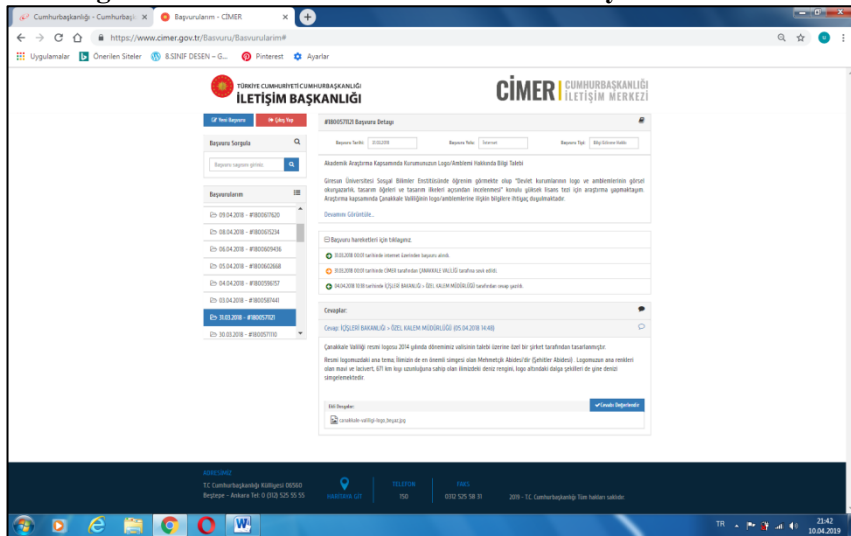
Cumhurbaşkanlığı - Cumhurbaşk ×
Başvurularım - CİMER ×
https://www.cimer.gov.tr/Basvuru/Basvurularim#
Uygulamalar
Önerilen Siteler
8.SINIF DESEN – G...
Pinterest
Ayarlar

TÜRKİYE CUMHURİYETİ CUMHURBAŞKANLIĞI
İLETİŞİM BAŞKANLIĞI
CİMER CUMHURBAŞKANLIĞI İLETİŞİM MERKEZİ

Yeni Başvuru
Çıkış Yap

Başvuru Sorgula
Başvuru numarası giriniz

Başvurularım
09.04.2018 - #1800067620
08.04.2018 - #1800065234
06.04.2018 - #1800609436
05.04.2018 - #1800602668
04.04.2018 - #1800598157
03.04.2018 - #1800587441
31.03.2018 - #1800577021
30.03.2018 - #1800577110

#1800577021 Başvuru Detayı
Başvuru Tarihi 31.03.2018
Başvuru Yolu İnternet
Başvuru Tipi Bilgi Edinme Hakkı

Akademik Araştırma Kapsamında Kurumunuzun Logo/Amblemi Hakkında Bilgi Talebi

Giresun Üniversitesi Sosyal Bilimler Enstitüsünde öğrenim görmekte olup "Devlet kurumlarının logo ve amblemlerinin görsel okuryazarlık, tasarım öğeleri ve tasarım ilkeleri açısından incelenmesi" konulu yüksek lisans tezi için araştırma yapmaktayım. Araştırma kapsamında Çanakkale Valiliğinin logo/amblemlerine ilişkin bilgilere ihtiyaç duyulmaktadır.

Devamını Görüntüle...

Başvuru hareketleri için tıklayınız.
31.03.2018 09:59 tarihinde internet üzerinden başvuru alındı.
31.03.2018 09:59 tarihinde CİMER tarafından ÇANAKKALE VALİLİĞİ tarafına sevk edildi.
04.04.2018 10:38 tarihinde İÇİŞLERİ BAKANLIĞI > ÖZEL KALEM MÜDÜRLÜĞÜ tarafından cevap yazıldı.

Cevaplar:
Cevap: İÇİŞLERİ BAKANLIĞI > ÖZEL KALEM MÜDÜRLÜĞÜ (05.04.2018 14:48)

Çanakkale Valiliği resmi logosu 2014 yılında döneminiz valisinin talebi üzerine özel bir şirket tarafından tasarlanmıştır.

Resmi logomuzdaki ana teması İlimizin de en önemli simgesi olan Mehmetçik Abidesi'dir (Şehitler Abidesi) . Logomuzun ana renkleri olan mavi ve lacivert, 671 km kıyı uzunluğuna sahip olan ilimizdeki deniz rengini, logo altındaki dalga şekilleri de yine denizi simgelemektedir.

Ekli Belgeler:
Cevabı Değerlendir
canakkale-valiligi-logo_beyaz.jpg

ADRESİMİZ
T.C. Cumhurbaşkanlığı Külliyesi 06560 Beştepe – Ankara Tel: 0 (312) 525 55 55
HARİTADA GİT
TELEFON 150
FAKS 0312 525 58 31
2019 - T.C. Cumhurbaşkanlığı Tüm hakları saklıdır.

TR
21:42
10.04.2019